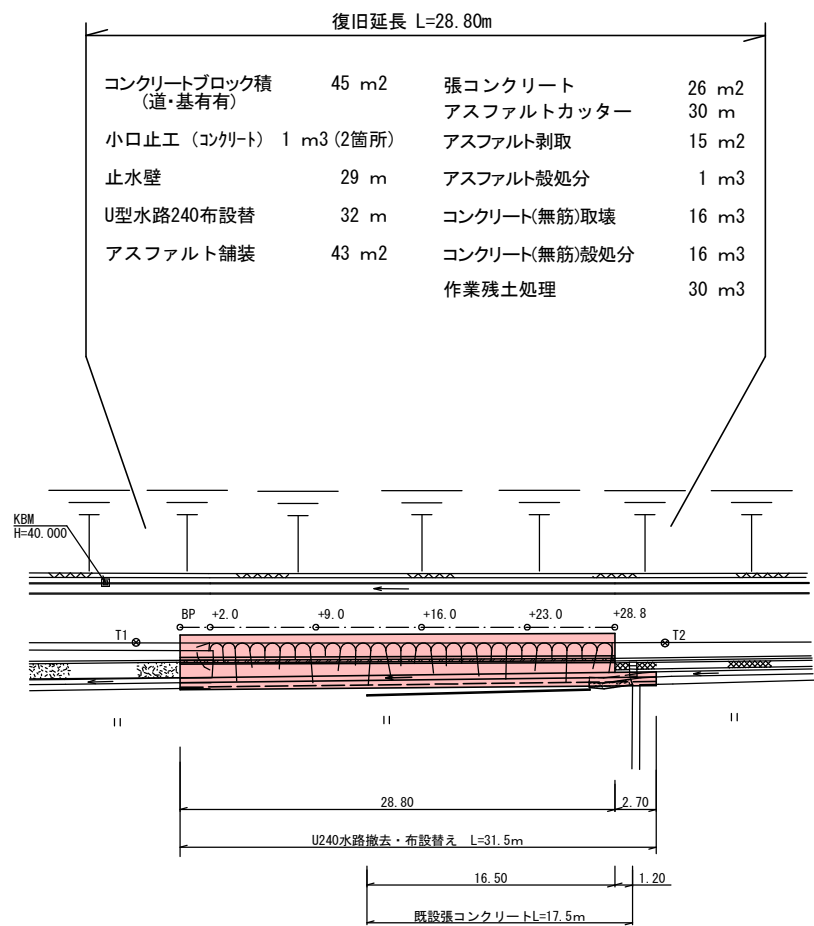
復旧延長 L=28.80m

コンクリートブロック積 (道・基有有) 45 m2

小口止工 (コンクリート) 1 m3 (2箇所)

止水壁 29 m

U型水路240布設替 32 m

アスファルト舗装 43 m2

張コンクリート 26 m2

アスファルトカッター 30 m

アスファルト剥取 15 m2

アスファルト殻処分 1 m3

コンクリート(無筋)取壊 16 m3

コンクリート(無筋)殻処分 16 m3

作業残土処理 30 m3

KBM
H=40.000

BP +2.0 +9.0 +16.0 +23.0 +28.8

T1

T2

28.80

2.70

U240水路撤去・布設替え L=31.5m

16.50

1.20

既設張コンクリートL=17.5m